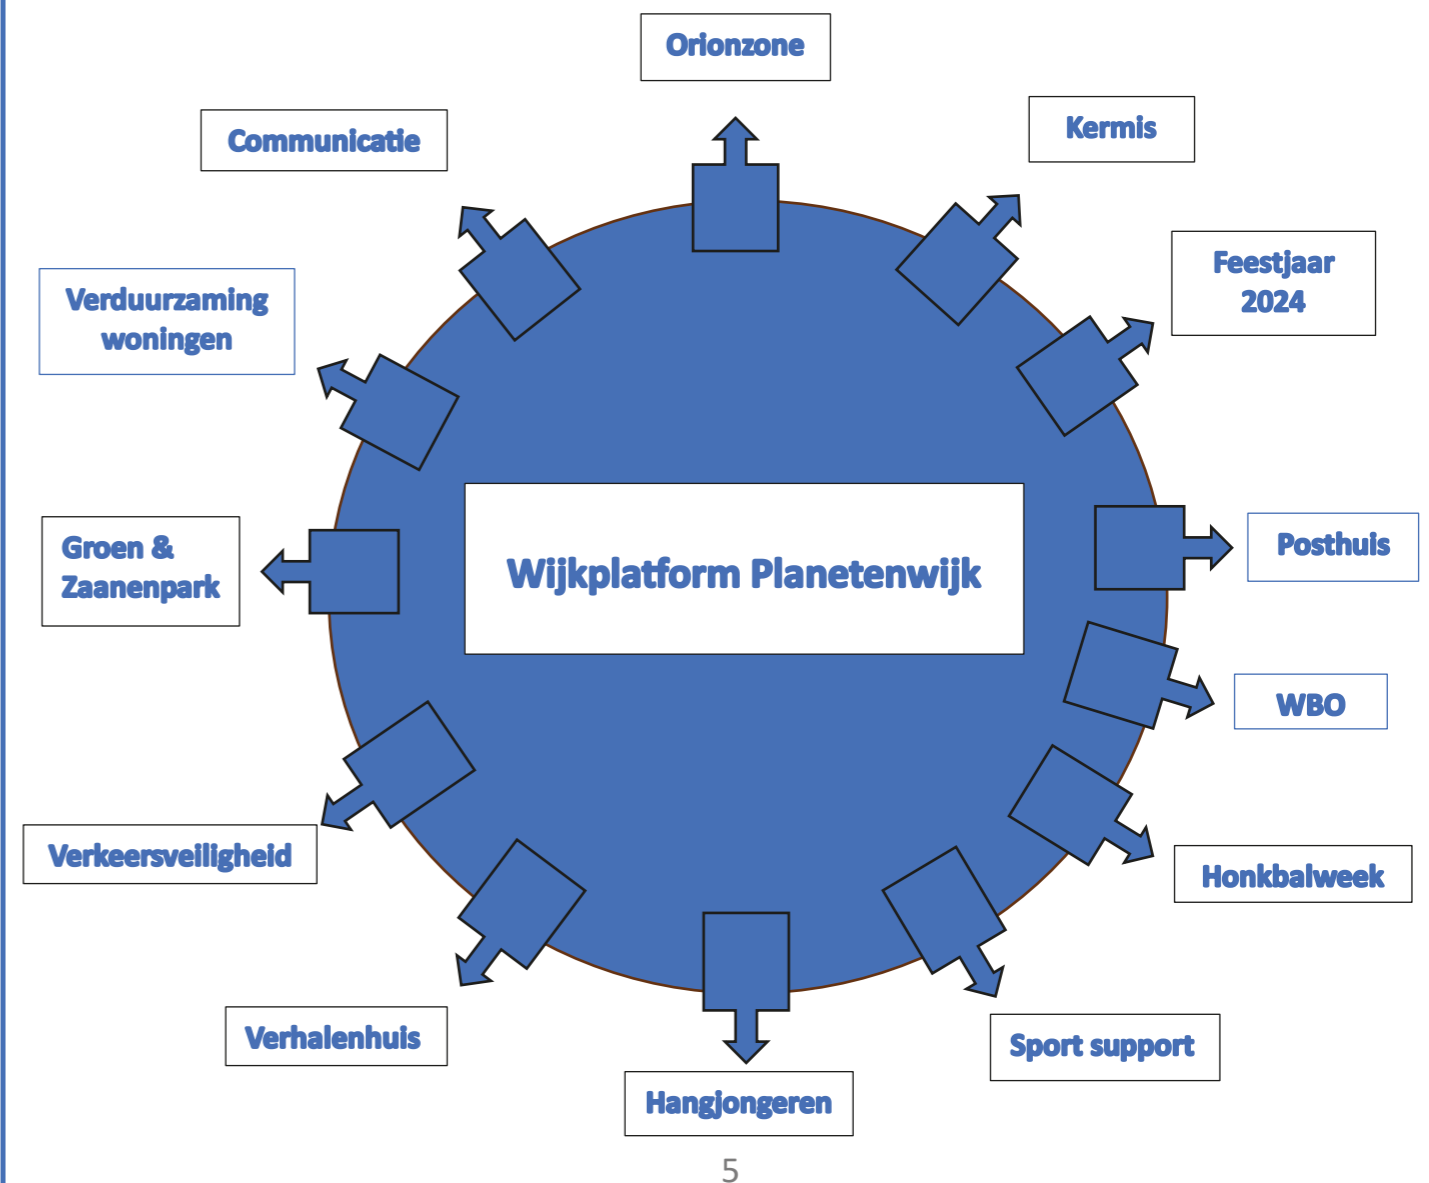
Orionzone

Communicatie

Kermis

Feestjaar 2024

Verduurzaming woningen

Groen & Zaanenpark

Wijkplatform Planetenwijk

Posthuis

WBO

Verkeersveiligheid

Honkbalweek

Verhalenhuis

Sport support

Hangjongeren

5